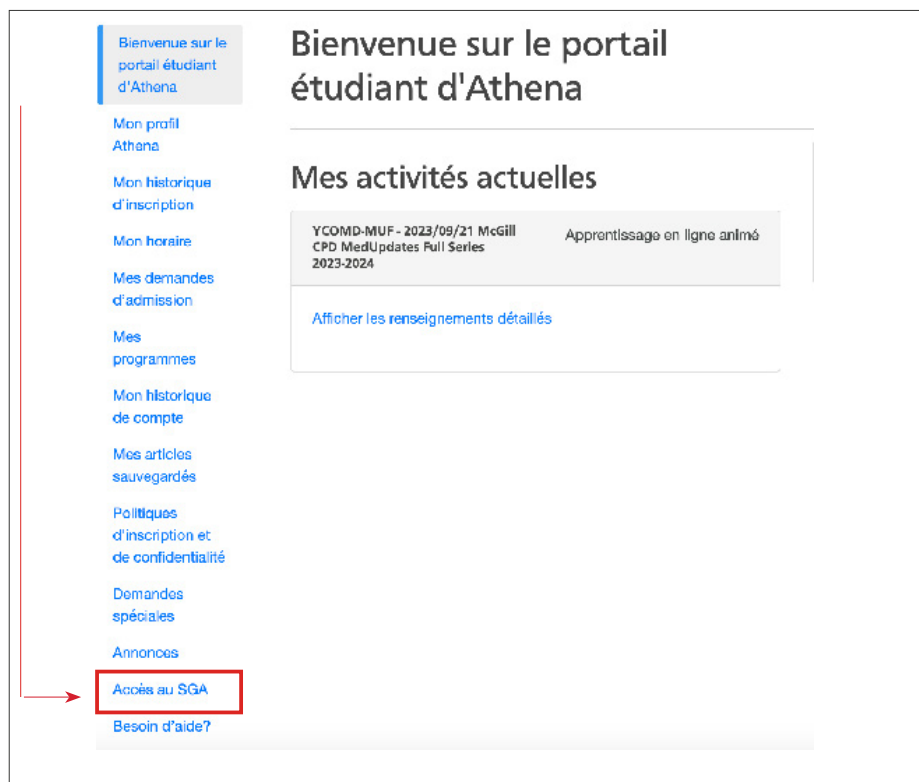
Bienvenue sur le portail étudiant d'Athena

Mon profil Athena

Mon historique d'inscription

Mon horaire

Mes demandes d'admission

Mes programmes

Mon historique de compte

Mes articles sauvegardés

Politiques d'inscription et de confidentialité

Demandes spéciales

Annonces

Accès au SGA

Besoin d'aide?

Bienvenue sur le portail étudiant d'Athena

Mes activités actuelles

YCOMD-MUF - 2023/09/21 McGill CPD MedUpdates Full Series 2023-2024

Apprentissage en ligne animé

Afficher les renseignements détaillés